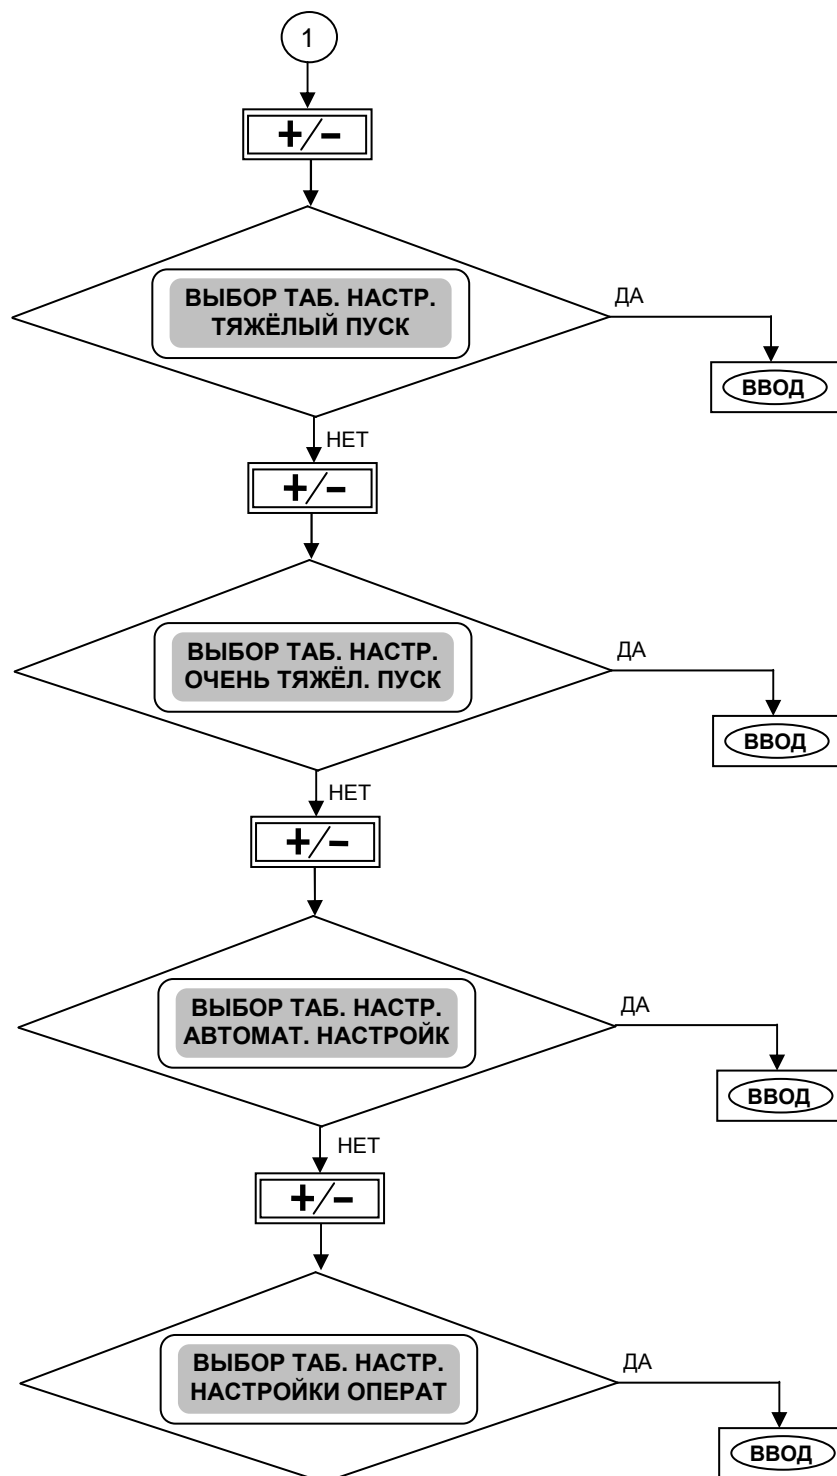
1

+/−

ВЫБОР ТАБ. НАСТР.
ТЯЖЁЛЫЙ ПУСК

ДА

ВВОД

НЕТ

+/−

ВЫБОР ТАБ. НАСТР.
ОЧЕНЬ ТЯЖЁЛ. ПУСК

ДА

ВВОД

НЕТ

+/−

ВЫБОР ТАБ. НАСТР.
АВТОМАТ. НАСТРОЙК

ДА

ВВОД

НЕТ

+/−

ВЫБОР ТАБ. НАСТР.
НАСТРОЙКИ ОПЕРАТ

ДА

ВВОД